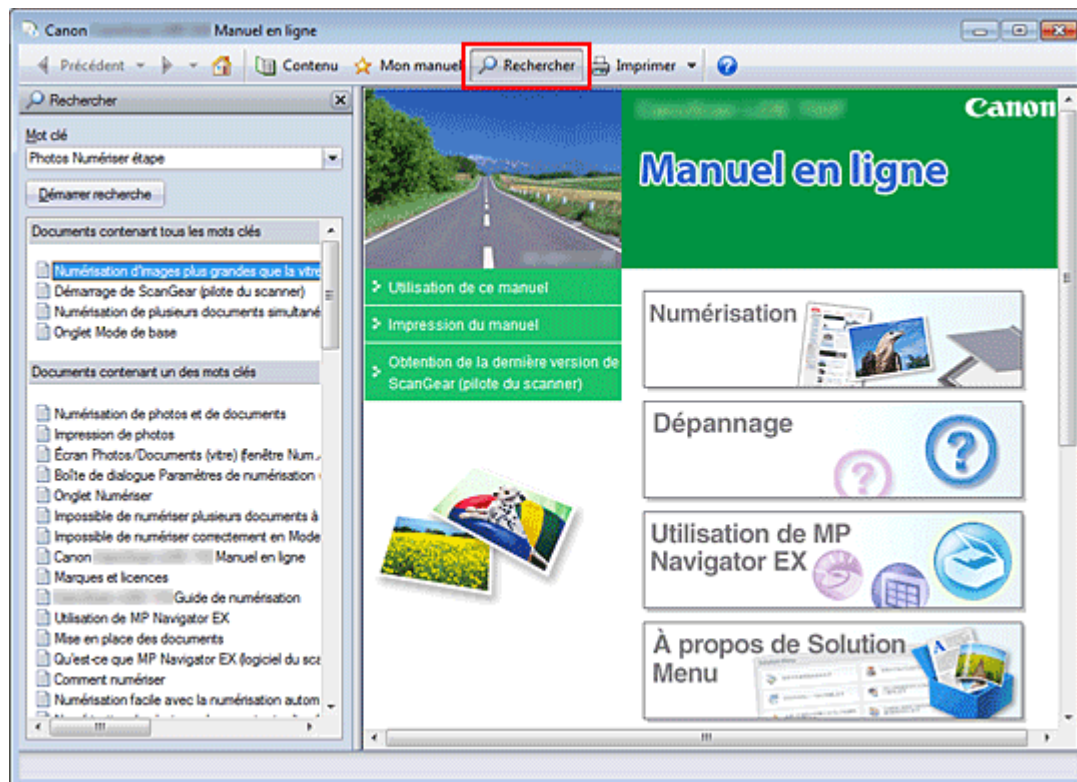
Canon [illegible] Manuel en ligne

Précédent Contenu Mon manuel Rechercher Imprimer

Rechercher

Mot clé

Photos Numériser étape

Démarrer recherche

Documents contenant tous les mots clés

Numérisation d'images plus grandes que la vitre
Démarrage de ScanGear (pilote du scanner)
Numérisation de plusieurs documents simultané
Onglet Mode de base

Documents contenant un des mots clés

Numérisation de photos et de documents
Impression de photos
Écran Photos/Documents (vitre) (fenêtre Num
Boîte de dialogue Paramètres de numérisation
Onglet Numériser
Impossible de numériser plusieurs documents à
Impossible de numériser correctement en Mode
Canon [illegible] Manuel en ligne
Marques et licences
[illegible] Guide de numérisation
Utilisation de MP Navigator EX
Mise en place des documents
Qu'est-ce que MP Navigator EX (logiciel du sca
Comment numériser
Numérisation facile avec la numérisation autom

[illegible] Canon

Manuel en ligne

Utilisation de ce manuel

Impression du manuel

Obtention de la dernière version de ScanGear (pilote du scanner)

Numérisation

Dépannage

Utilisation de MP Navigator EX

À propos de Solution Menu